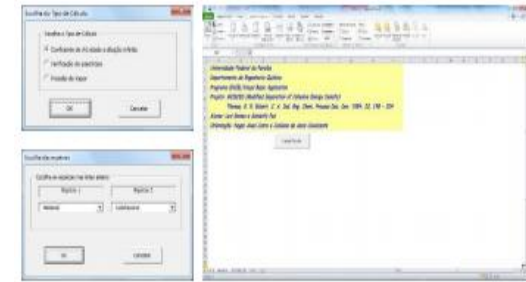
Escolha do Tipo de Cálculo

Escolha o Tipo de Cálculo

Coeficiente de Atividade a diluição infinita

Verificação de azeótropo

Pressão de Vapor

OK

Cancelar

Escolha dos reativos

Escolha os reativos nas listas abaixo

Reativo 1

Reativo 2

Metanol

Ciclohexano

OK

Cancelar

Universidade Federal da Paraíba

Departamento de Engenharia Química

Programa UNIFAC-Grupo Ruper Explicativo

Projeto: MOSCED (Modified Separation of Cohesive Energy Density)

Thomas, E. R; Eckert, C. A. Ind. Eng. Chem. Process Des. Dev. 1984, 23, 194 - 209

Alunos: Levi Bezerra e Gabrielly Paiz

Orientação: Hugo José Lemos e Cristiane de Lima Cavalcante

Iniciar Projeto